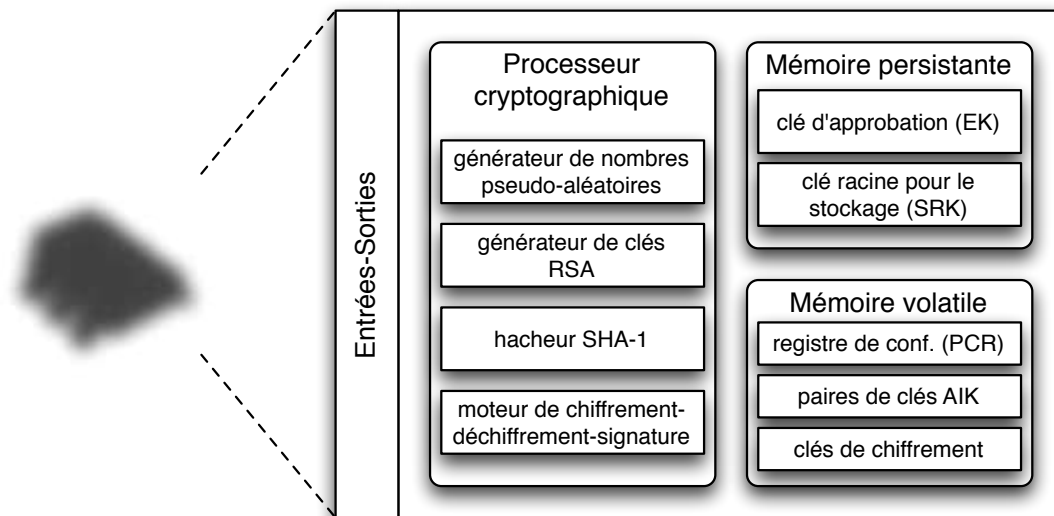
Entrées-Sorties

Processeur cryptographique

générateur de nombres pseudo-aléatoires

générateur de clés RSA

hacheur SHA-1

moteur de chiffrement-déchiffrement-signature

Mémoire persistante

clé d'approbation (EK)

clé racine pour le stockage (SRK)

Mémoire volatile

registre de conf. (PCR)

paires de clés AIK

clés de chiffrement